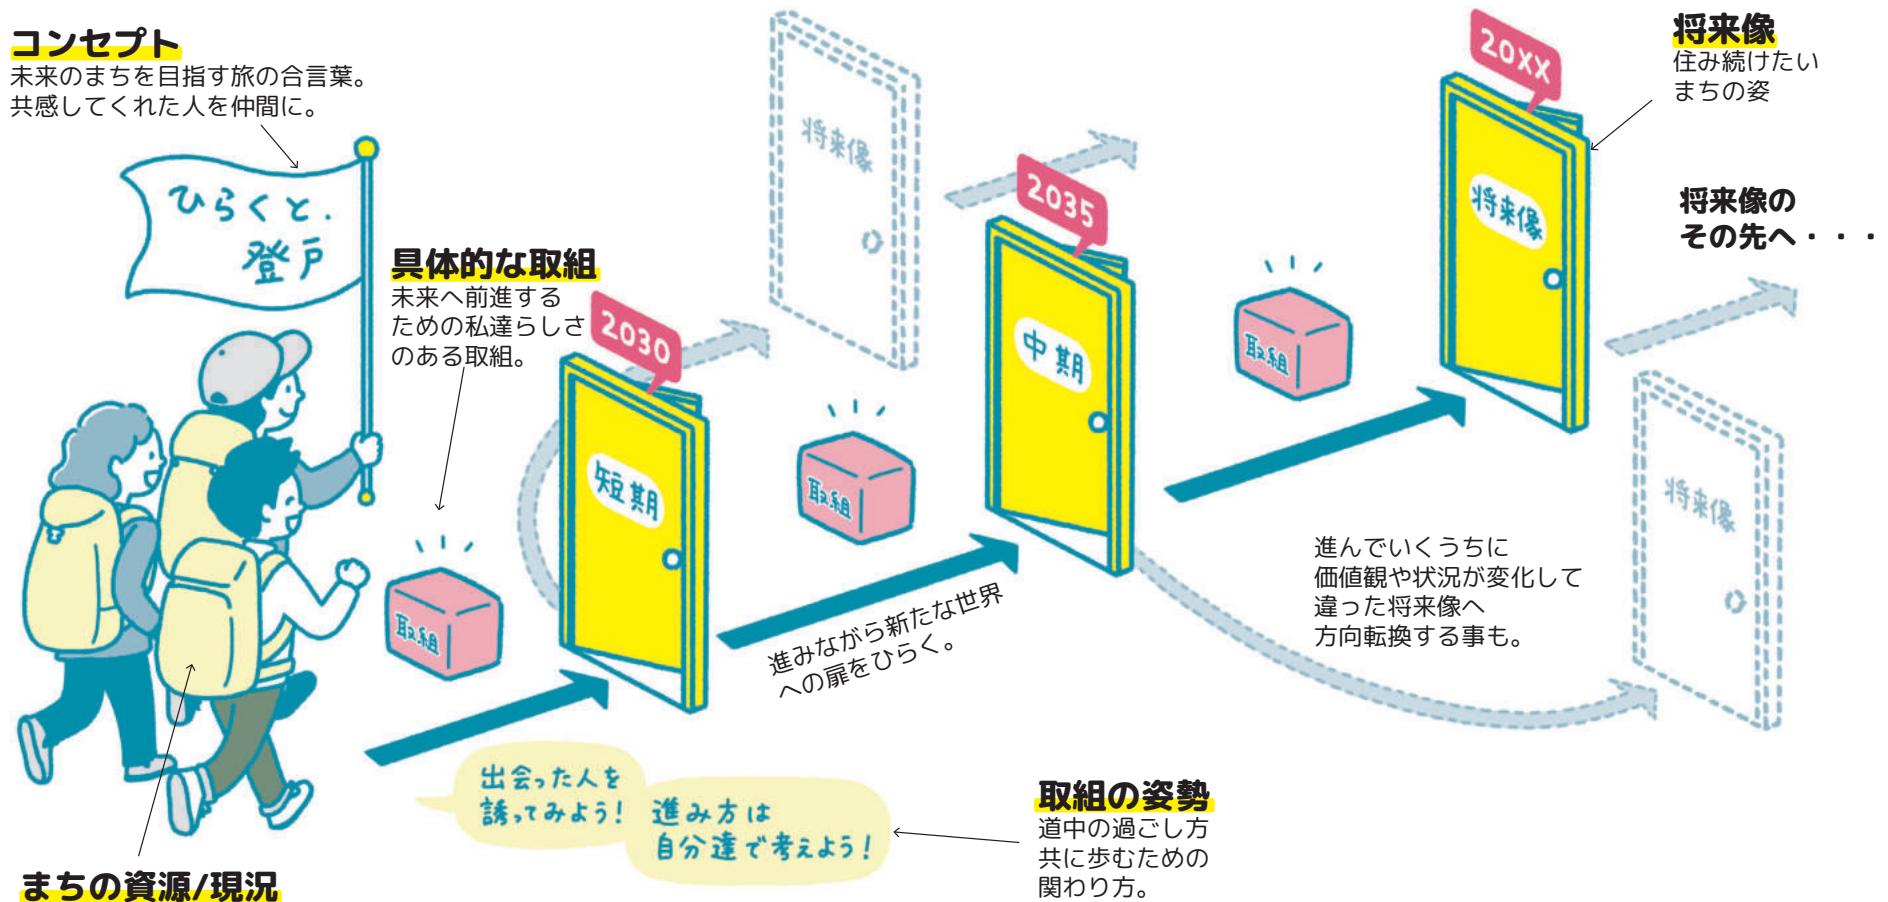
コンセプト
未来のまちを目指す旅の合言葉。
共感してくれた人を仲間に。

ひらくと、
登戸

具体的な取組
未来へ前進する
ための私達らしさ
のある取組。

取組

2030
短期

将来像

取組

進みながら新たな世界
への扉をひらく。

2035
中期

将来像

取組

20XX
将来像

将来像
住み続けたい
まちの姿

将来像の
その先へ・・・

進んでいくうちに
価値観や状況が変化して
違った将来像へ
方向転換する事も。

将来像

出会った人を
誘ってみよう！ 進み方は
自分達で考えよう！

取組の姿勢
道中の過ごし方
共に歩むための
関わり方。

まちの資源/現況